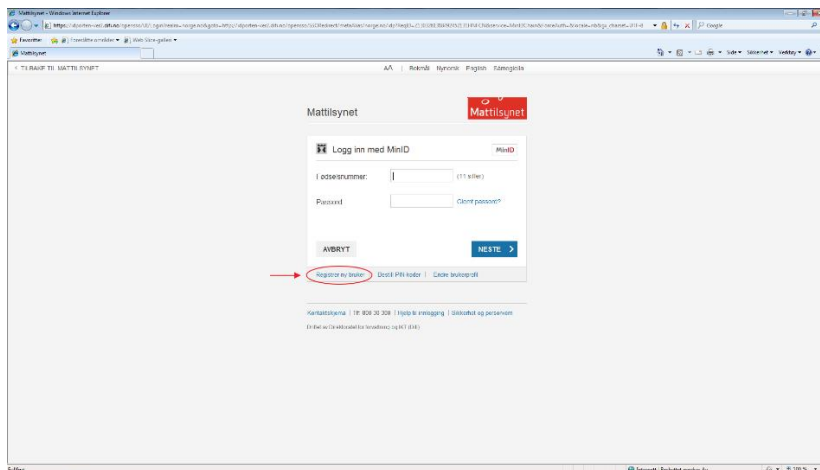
Mattilsynet - Windows Internet Explorer

Favoritter

Mattilsynet

< TILBAKE TIL MATTILSYNET

AA | Bokmål Nynorsk English Sámegiella

Mattilsynet

Mattilsynet

Logg inn med MinID

MinID

Fødselsnummer:

(11 siffer)

Passord

Glemt passord?

AVBRYT

NESTE >

Registrer ny bruker | Bestill PIN-koder | Endre brukerprofil

Kontaktskjema | Tlf: 800 30 300 | Hjelp til innlogging | Sikkerhet og personvern

Drives av Direktoratet for forvaltning og IKT (Difi)

Ferdig

Internett